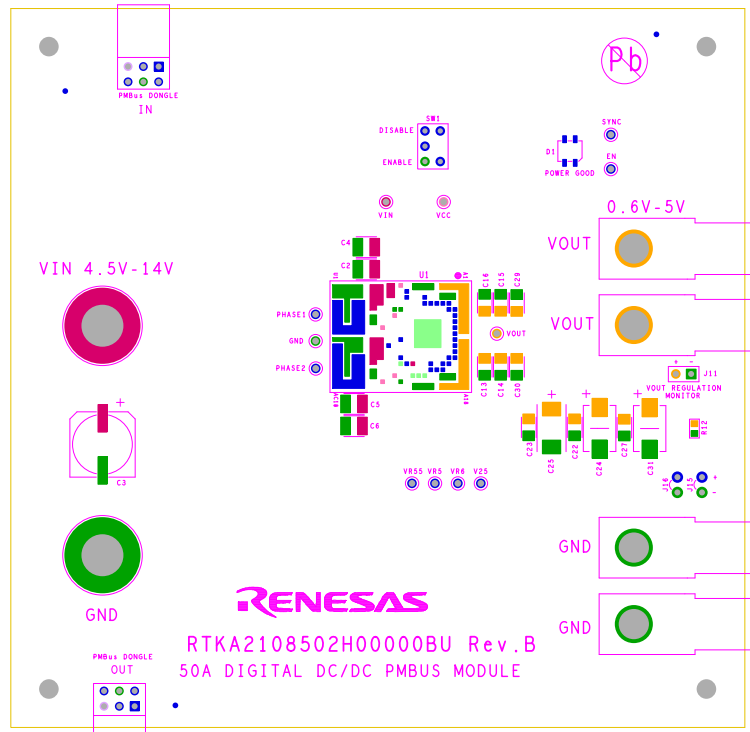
PMBus DONGLE
IN

Pb

SW1
DISABLE
ENABLE

SYNC
D1
EN
POWER GOOD

VIN
VCC

0.6V-5V

VIN 4.5V-14V

C4
C2
U1
C16
C15
C29
VOUT
VOUT
VOUT

PHASE1
GND
PHASE2

C13
C14
C30

C5
C6

+
J11
VOUT REGULATION
MONITOR

+
C3

C23
C25
C22
C24
C27
C31
R12

VR55
VR5
VR6
V25

J16
J15
+
-

GND

GND

GND

RENESAS

RTKA2108502H00000BU Rev.B

PMBus DONGLE
OUT

50A DIGITAL DC/DC PMBUS MODULE